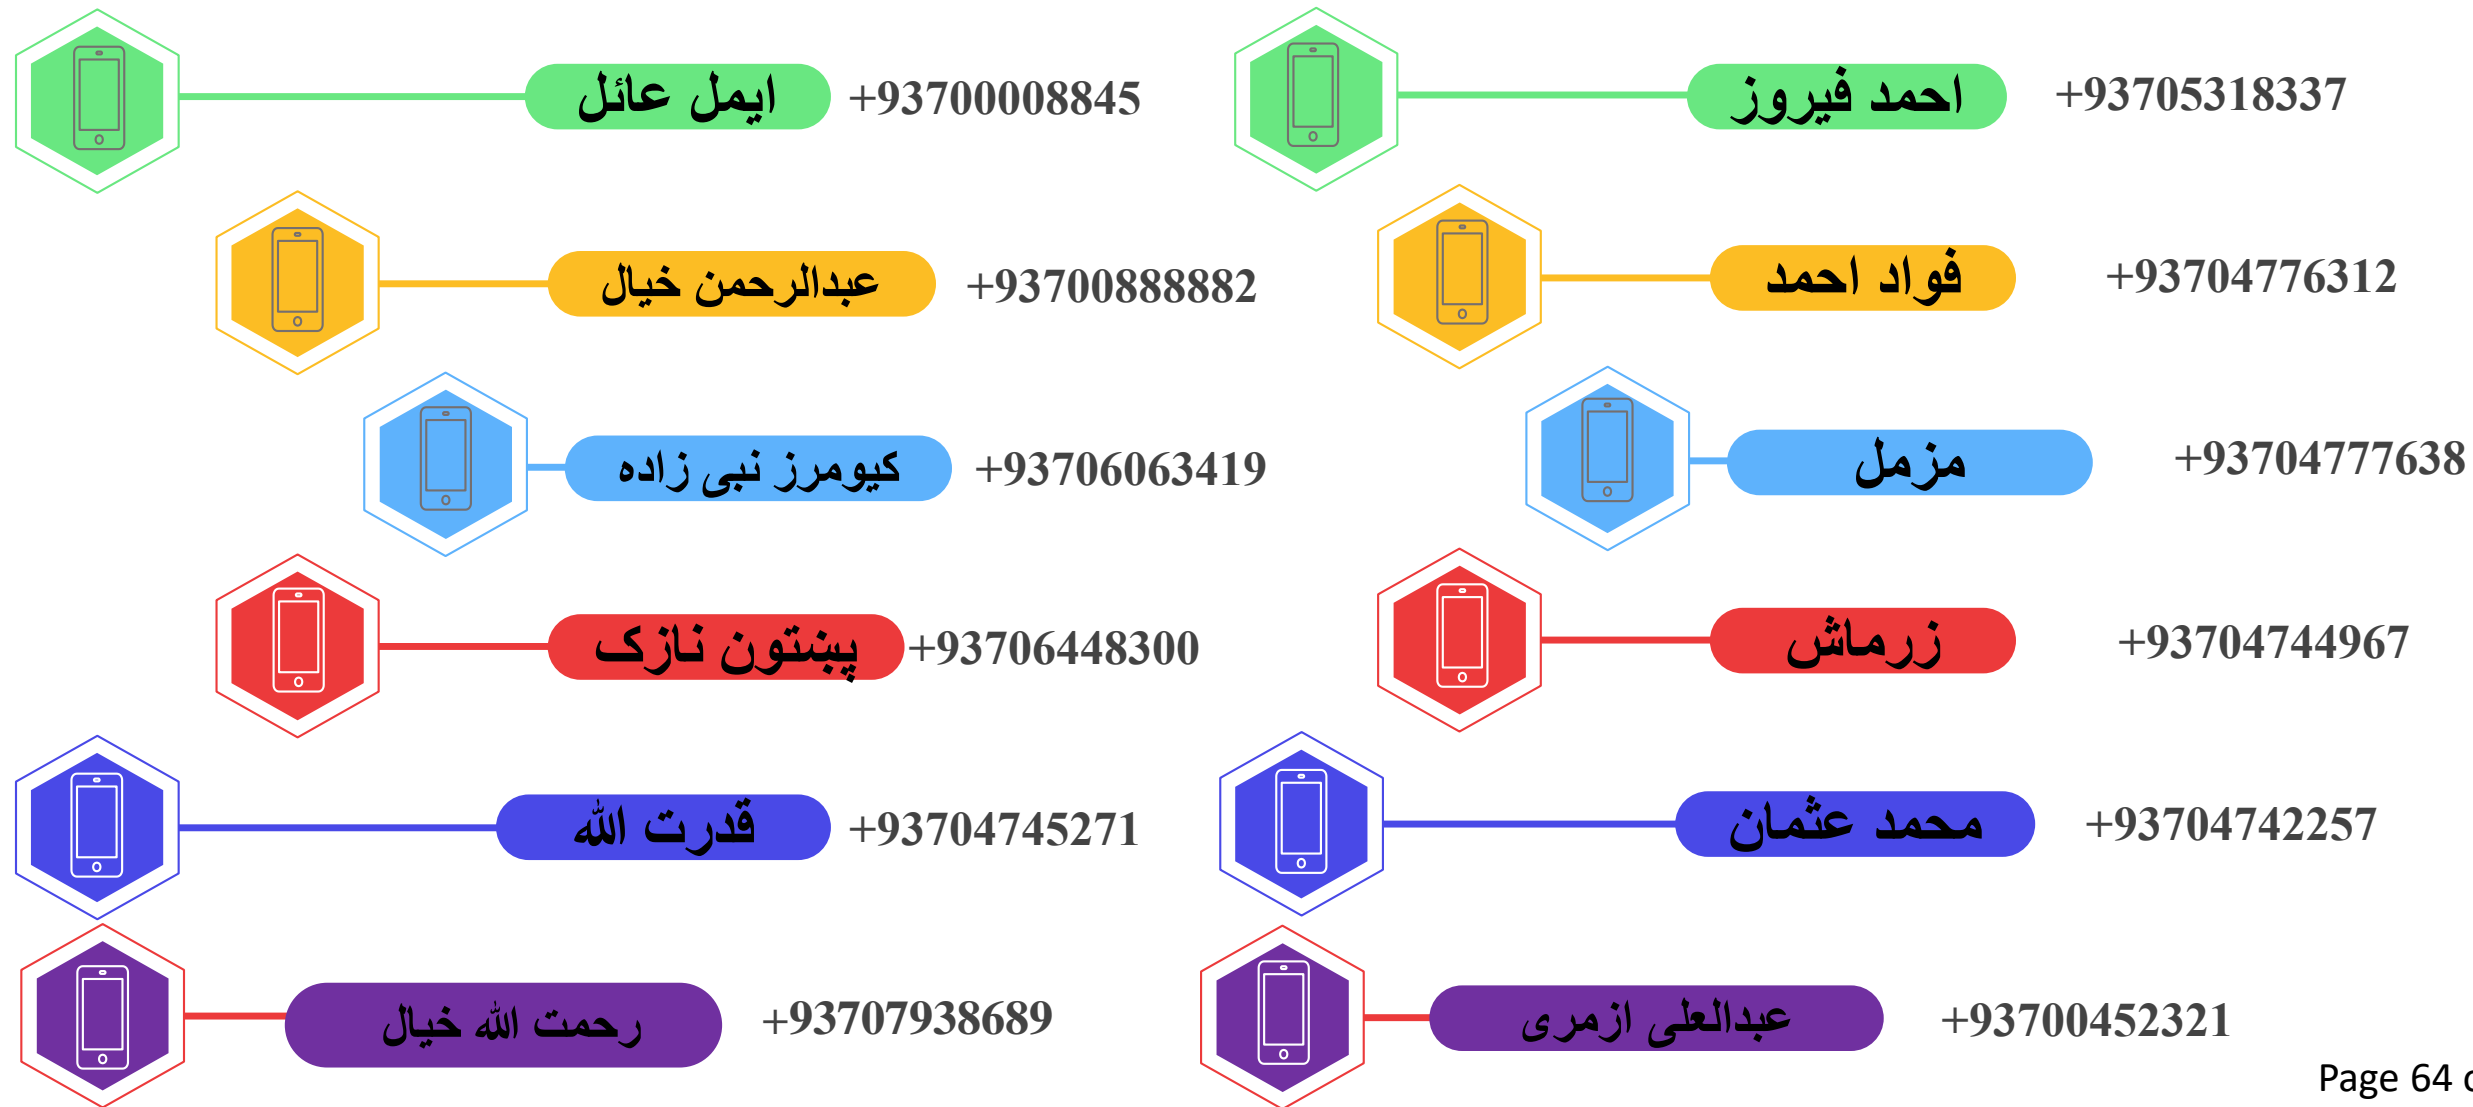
ایمل عائل +93700008845

احمد فیروز +93705318337

عبدالرحمن خیال +93700888882

فواد احمد +93704776312

کیومرز نبی زاده +93706063419

مزمل +93704777638

پښتون نازک +93706448300

زرماش +93704744967

قدرت الله +93704745271

محمد عثمان +93704742257

رحمت الله خیال +93707938689

عبدالعلی ازمری +93700452321

Page 64 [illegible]